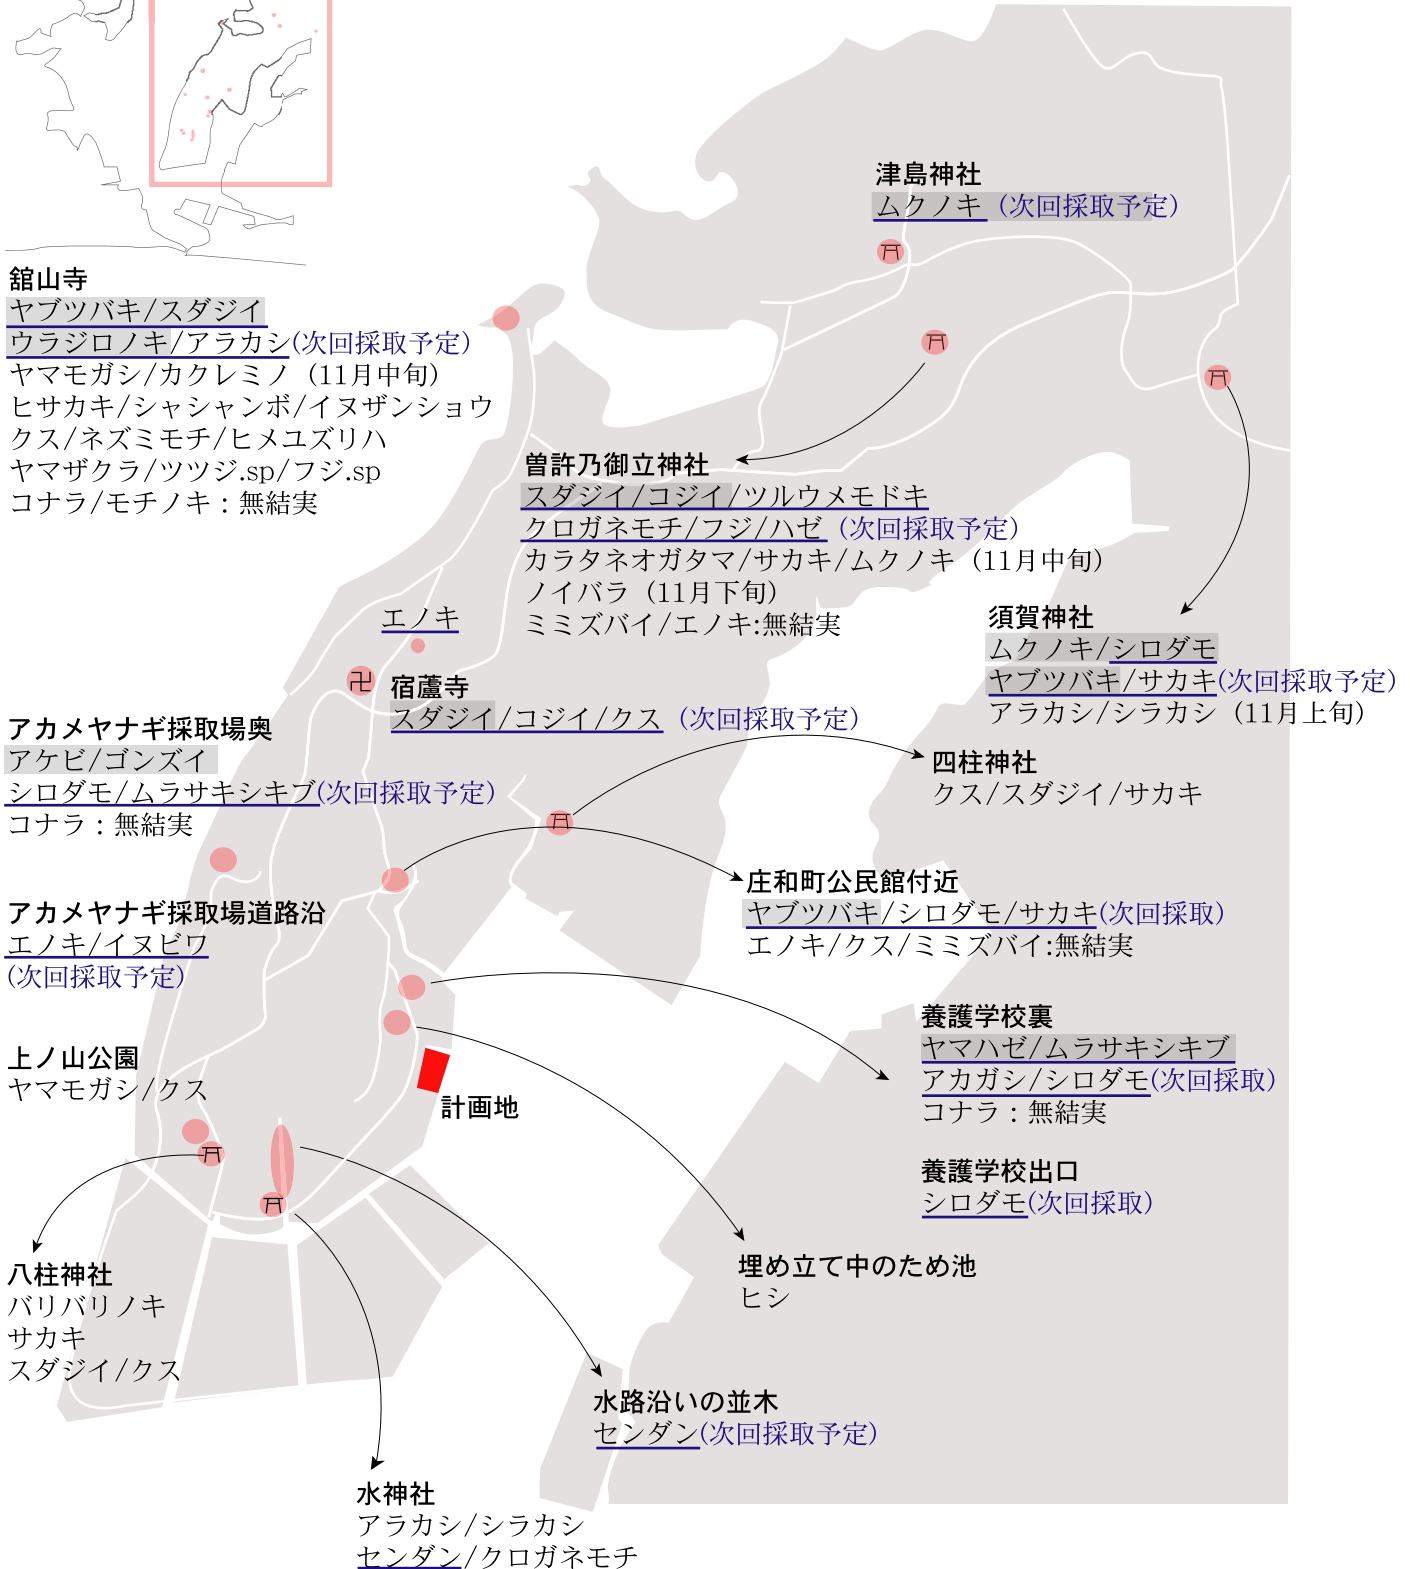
館山寺
ヤブツバキ/スダジイ
ウラジロノキ/アラカシ(次回採取予定)
ヤマモガシ/カクレミノ（11月中旬)
ヒサカキ/シャシャンボ/イヌザンショウ
クス/ネズミモチ/ヒメユズリハ
ヤマザクラ/ツツジ.sp/フジ.sp
コナラ/モチノキ：無結実

津島神社
ムクノキ（次回採取予定)

曽許乃御立神社
スダジイ/コジイ/ツルウメモドキ
クロガネモチ/フジ/ハゼ（次回採取予定)
カラタネオガタマ/サカキ/ムクノキ（11月中旬)
ノイバラ（11月下旬)
ミミズバイ/エノキ:無結実

エノキ

須賀神社
ムクノキ/シロダモ
ヤブツバキ/サカキ(次回採取予定)
アラカシ/シラカシ（11月上旬)

宿蘆寺
スダジイ/コジイ/クス（次回採取予定)

アカメヤナギ採取場奥
アケビ/ゴンズイ
シロダモ/ムラサキシキブ(次回採取予定)
コナラ：無結実

四柱神社
クス/スダジイ/サカキ

庄和町公民館付近
ヤブツバキ/シロダモ/サカキ(次回採取)
エノキ/クス/ミミズバイ:無結実

アカメヤナギ採取場道路沿
エノキ/イヌビワ
(次回採取予定)

養護学校裏
ヤマハゼ/ムラサキシキブ
アカガシ/シロダモ(次回採取)
コナラ：無結実

上ノ山公園
ヤマモガシ/クス

計画地

養護学校出口
シロダモ(次回採取)

埋め立て中のため池
ヒシ

八柱神社
バリバリノキ
サカキ
スダジイ/クス

水路沿いの並木
センダン(次回採取予定)

水神社
アラカシ/シラカシ
センダン/クロガネモチ